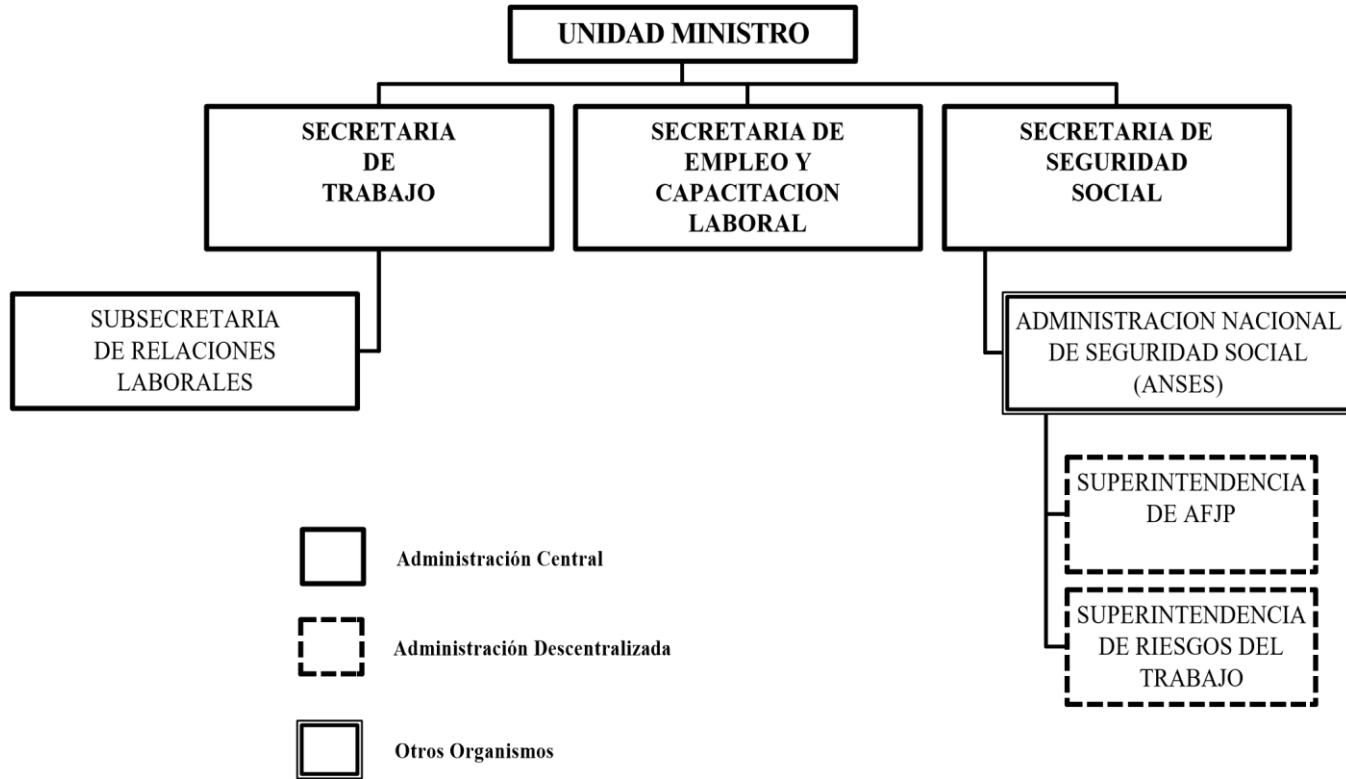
UNIDAD MINISTRO

SECRETARIA DE TRABAJO

SECRETARIA DE EMPLEO Y CAPACITACION LABORAL

SECRETARIA DE SEGURIDAD SOCIAL

SUBSECRETARIA DE RELACIONES LABORALES

ADMINISTRACION NACIONAL DE SEGURIDAD SOCIAL (ANSES)

SUPERINTENDENCIA DE AFJP

SUPERINTENDENCIA DE RIESGOS DEL TRABAJO

Administración Central

Administración Descentralizada

Otros Organismos